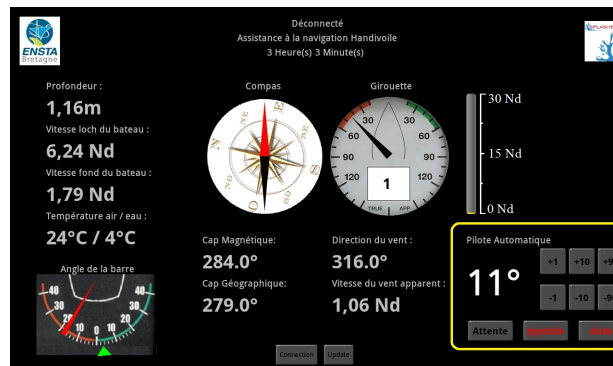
ENSTA Bretagne

Déconnecté
Assistance à la navigation Handivoile
3 Heure(s) 3 Minute(s)

Profondeur :
1,16m
Vitesse loch du bateau :
6,24 Nd
Vitesse fond du bateau :
1,79 Nd
Température air / eau :
24°C / 4°C

Angle de la barre
40 30 20 10 0 10 20 30 40

Compas
N S E O NE NO SE SO

Girouette
30 30 60 60 90 90 120 120
1
TRUE APP

30 Nd
15 Nd
0 Nd

Cap Magnétique:
284.0°
Cap Géographique:
279.0°

Direction du vent :
316.0°
Vitesse du vent apparent :
1,06 Nd

Pilote Automatique
11°
+1 +10 +9
-1 -10 -9
Attente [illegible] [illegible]

Connection
Update